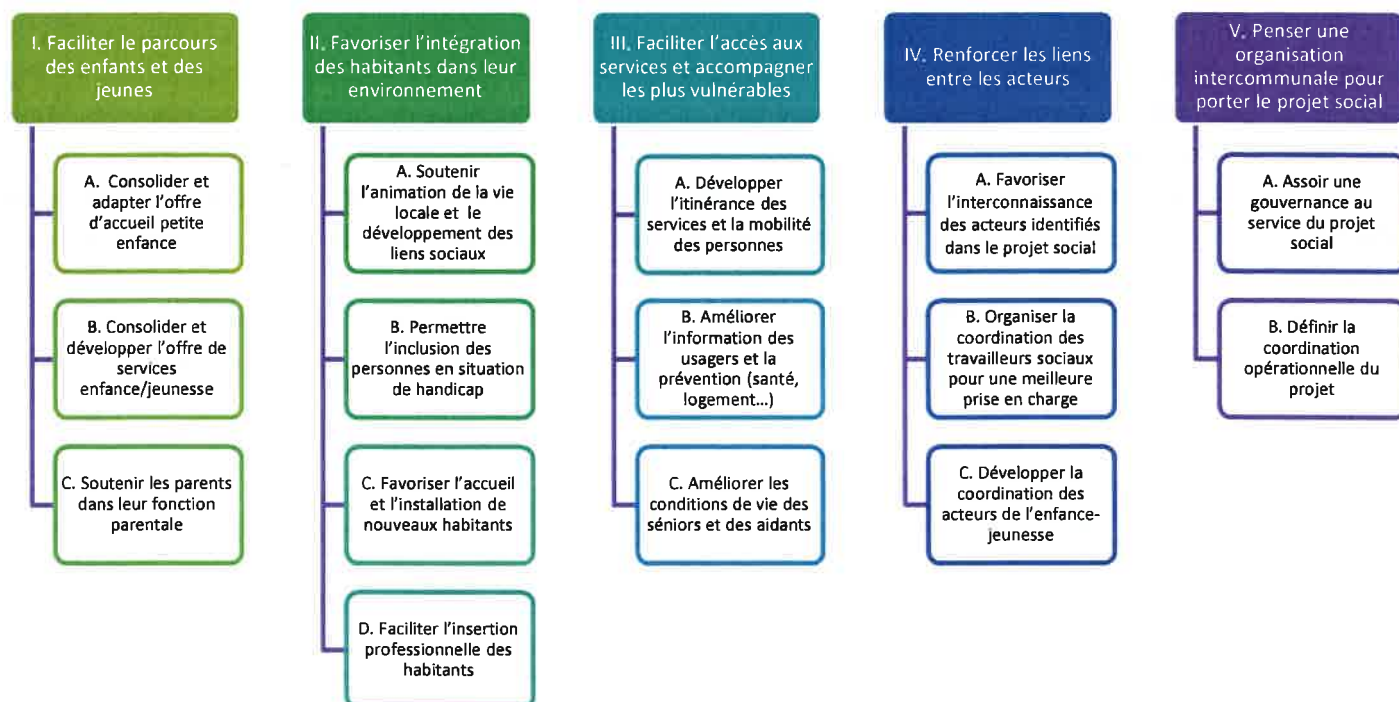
I. Faciliter le parcours des enfants et des jeunes

A. Consolider et adapter l'offre d'accueil petite enfance

B. Consolider et développer l'offre de services enfance/jeunesse

C. Soutenir les parents dans leur fonction parentale

II. Favoriser l'intégration des habitants dans leur environnement

A. Soutenir l'animation de la vie locale et le développement des liens sociaux

B. Permettre l'inclusion des personnes en situation de handicap

C. Favoriser l'accueil et l'installation de nouveaux habitants

D. Faciliter l'insertion professionnelle des habitants

III. Faciliter l'accès aux services et accompagner les plus vulnérables

A. Développer l'itinérance des services et la mobilité des personnes

B. Améliorer l'information des usagers et la prévention (santé, logement...)

C. Améliorer les conditions de vie des séniors et des aidants

IV. Renforcer les liens entre les acteurs

A. Favoriser l'interconnaissance des acteurs identifiés dans le projet social

B. Organiser la coordination des travailleurs sociaux pour une meilleure prise en charge

C. Développer la coordination des acteurs de l'enfance-jeunesse

V. Penser une organisation intercommunale pour porter le projet social

A. Assoir une gouvernance au service du projet social

B. Définir la coordination opérationnelle du projet